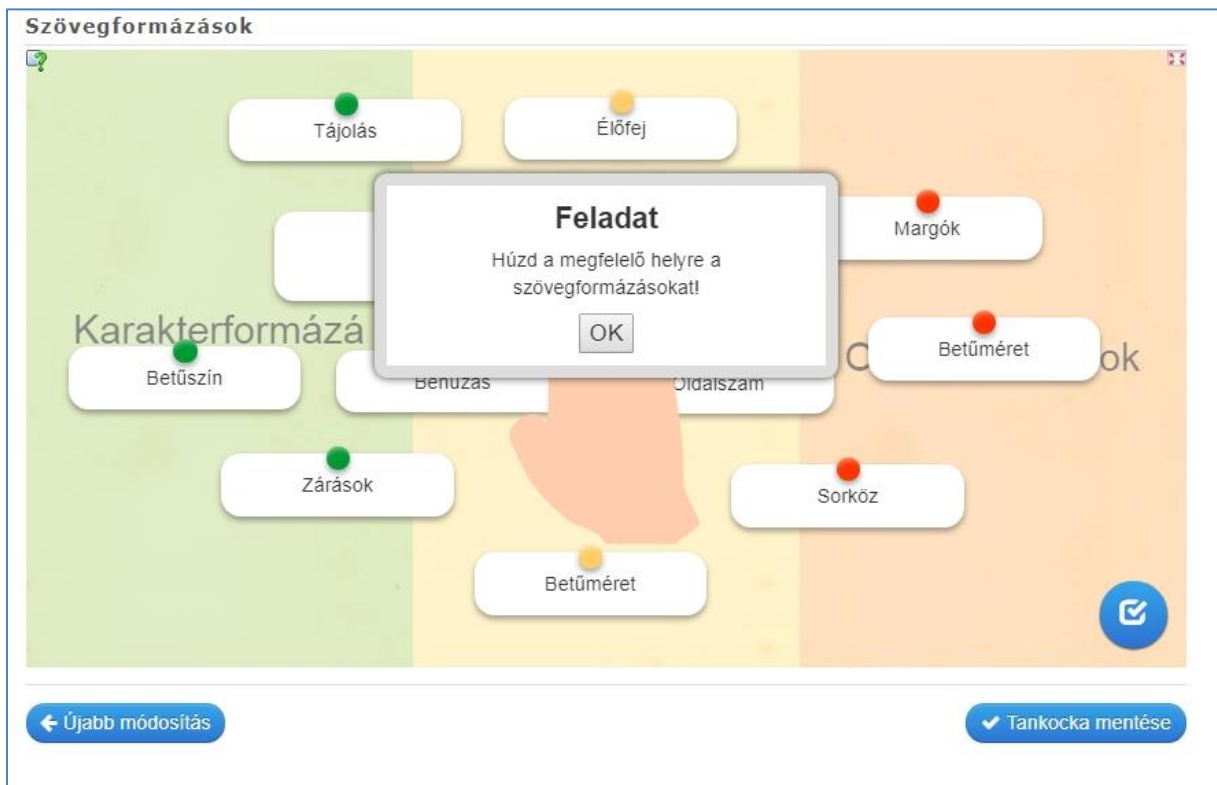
Szövegformázások

Tájolás

Élőfej

Feladat

Húzd a megfelelő helyre a szövegformázásokat!

OK

Margók

Karakterformázá

Betűszín

Betűzás

Oldalszám

C

Betűméret

ok

Zárások

Sorköz

Betűméret

← Újabb módosítás

✔ Tankocka mentése